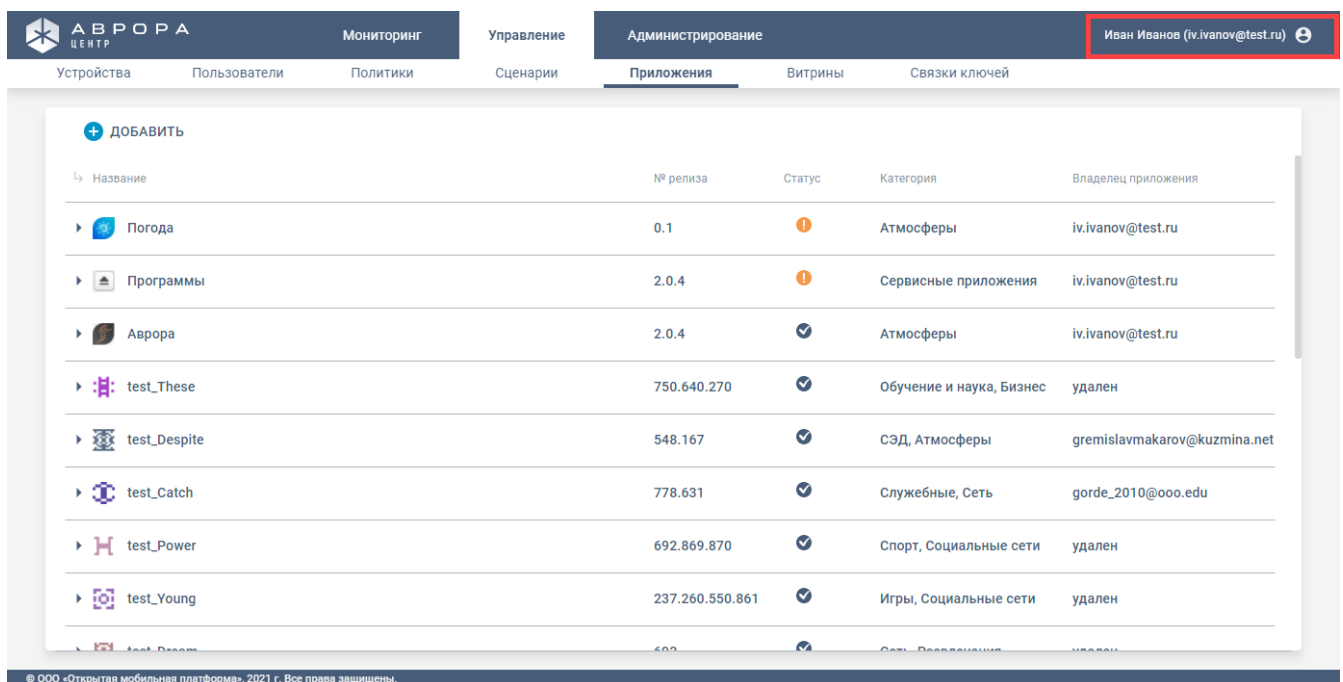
АВРОРА ЦЕНТР

Мониторинг | Управление | Администрирование

Иван Иванов (iv.ivanov@test.ru)

Устройства | Пользователи | Политики | Сценарии | Приложения | Витрины | Связки ключей

ДОБАВИТЬ

| Название | № релиза | Статус | Категория | Владелец приложения |
|---|---|---|---|---|
| Погода | 0.1 | | Атмосферы | iv.ivanov@test.ru |
| Программы | 2.0.4 | | Сервисные приложения | iv.ivanov@test.ru |
| Аврора | 2.0.4 | | Атмосферы | iv.ivanov@test.ru |
| test_These | 750.640.270 | | Обучение и наука, Бизнес | удален |
| test_Despite | 548.167 | | СЭД, Атмосферы | gremislavmakarov@kuzmina.net |
| test_Catch | 778.631 | | Служебные, Сеть | gorde_2010@ooo.edu |
| test_Power | 692.869.870 | | Спорт, Социальные сети | удален |
| test_Young | 237.260.550.861 | | Игры, Социальные сети | удален |
| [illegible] | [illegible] | | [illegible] | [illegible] |

© ООО «Открытая мобильная платформа», 2021 г. Все права защищены.